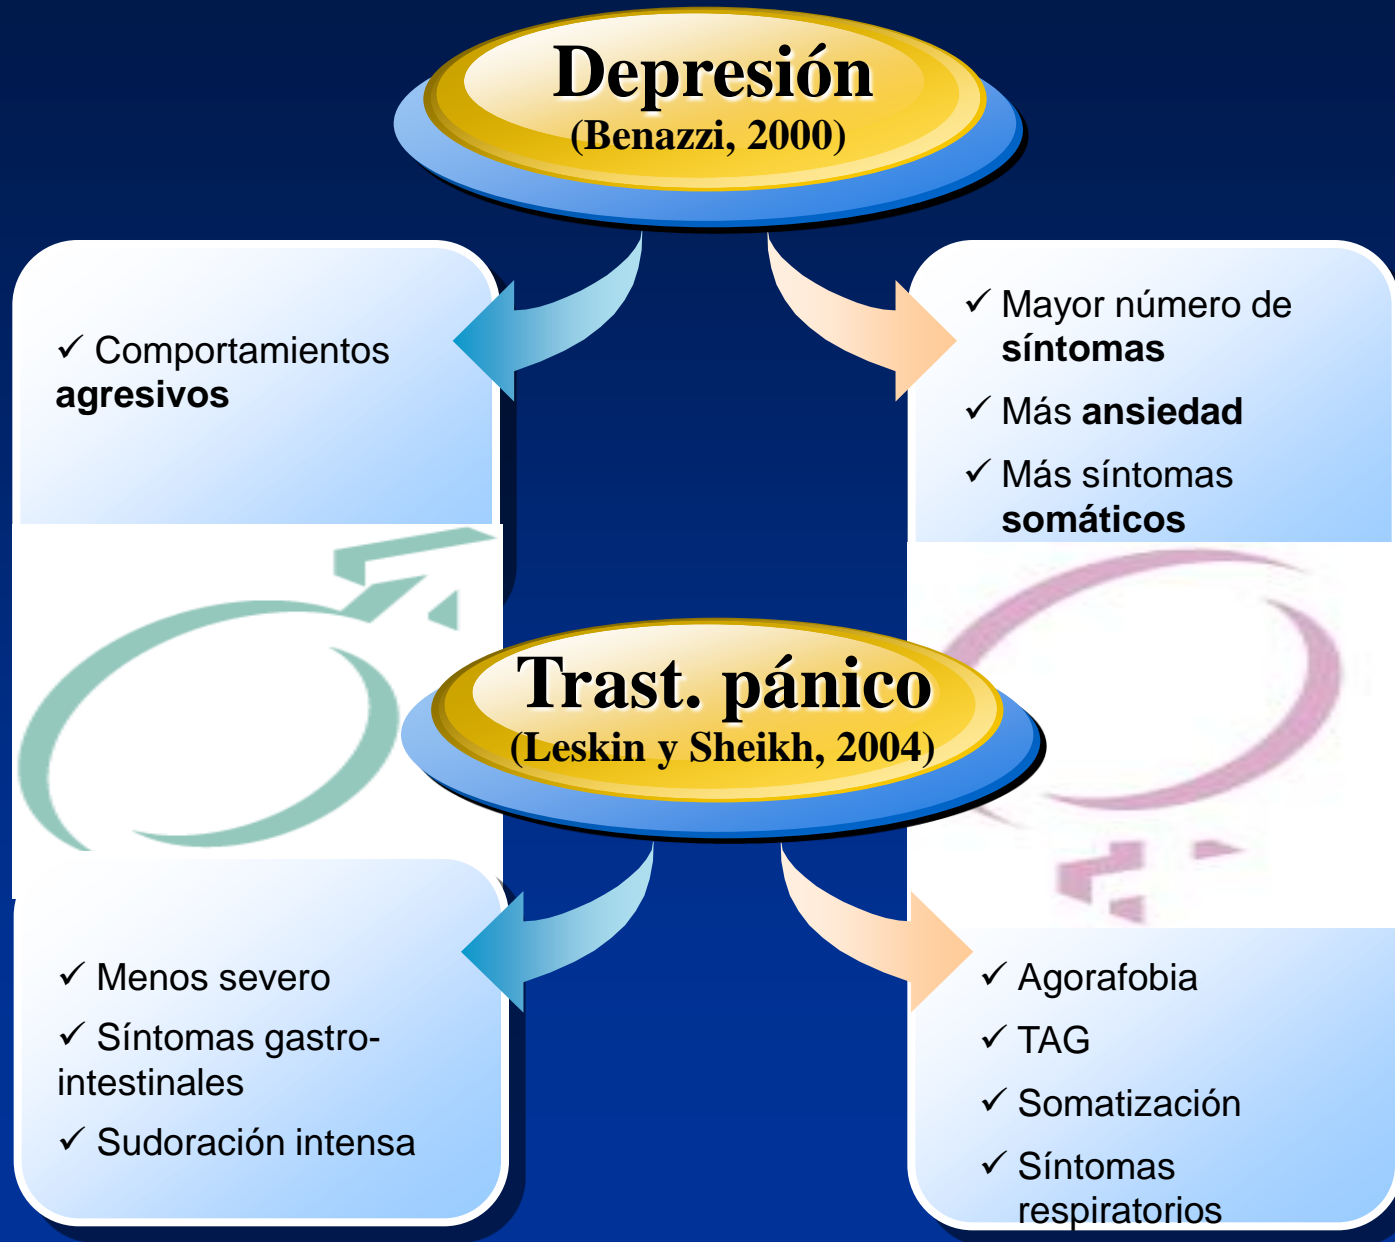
Depresión
(Benazzi, 2000)

✓ Comportamientos agresivos

✓ Mayor número de síntomas
✓ Más ansiedad
✓ Más síntomas somáticos

Trast. pánico
(Leskin y Sheikh, 2004)

✓ Menos severo
✓ Síntomas gastro-intestinales
✓ Sudoración intensa

✓ Agorafobia
✓ TAG
✓ Somatización
✓ Síntomas respiratorios